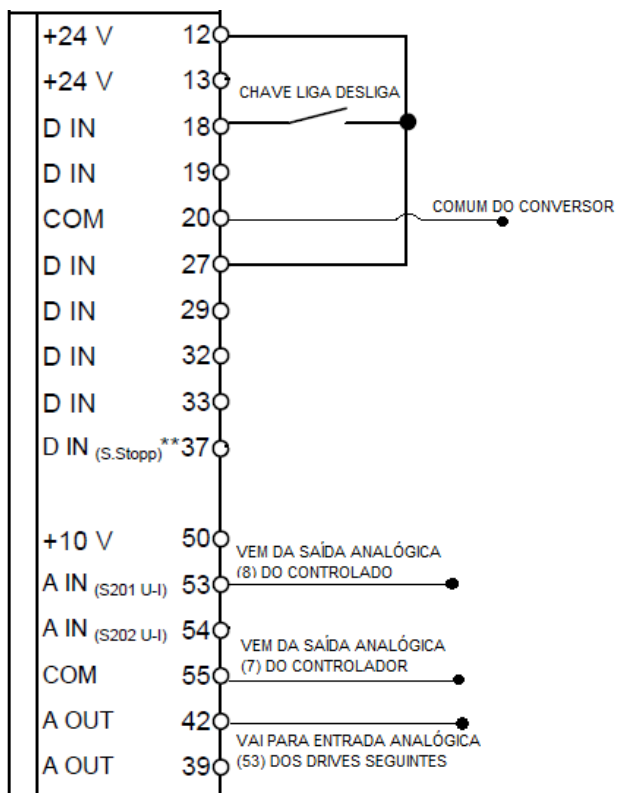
+24 V 12
+24 V 13
D IN 18
D IN 19
COM 20
D IN 27
D IN 29
D IN 32
D IN 33
D IN $_{(S.Stopp)}$** 37

+10 V 50
A IN $_{(S201\ U-I)}$ 53
A IN $_{(S202\ U-I)}$ 54
COM 55
A OUT 42
A OUT 39

CHAVE LIGA DESLIGA
COMUM DO CONVERSOR
VEM DA SAÍDA ANALÓGICA (8) DO CONTROLADO
VEM DA SAÍDA ANALÓGICA (7) DO CONTROLADOR
VAI PARA ENTRADA ANALÓGICA (53) DOS DRIVES SEGUINTES